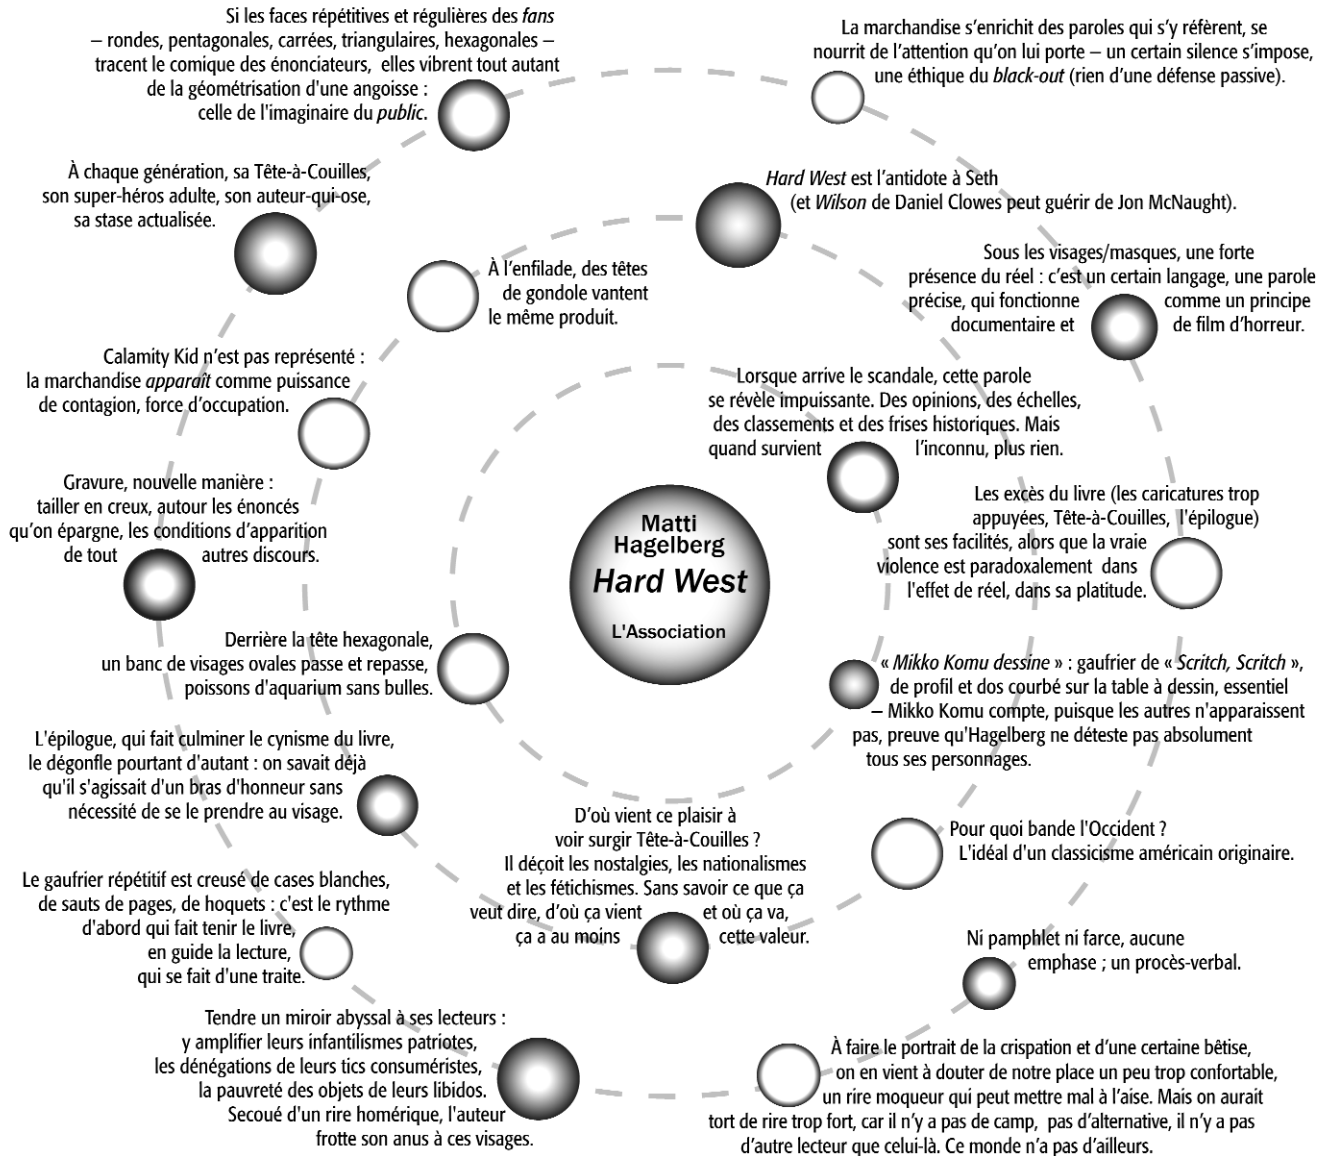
Si les faces répétitives et régulières des *fans* – rondes, pentagonales, carrées, triangulaires, hexagonales – tracent le comique des énonciateurs, elles vibrent tout autant de la géométrisation d'une angoisse : celle de l'imaginaire du *public*.

La marchandise s'enrichit des paroles qui s'y réfèrent, se nourrit de l'attention qu'on lui porte – un certain silence s'impose, une éthique du *black-out* (rien d'une défense passive).

À chaque génération, sa Tête-à-Couilles, son super-héros adulte, son auteur-qui-ose, sa stase actualisée.

*Hard West* est l'antidote à Seth (et *Wilson* de Daniel Clowes peut guérir de Jon McNaught).

À l'enfilade, des têtes de gondole vantent le même produit.

Sous les visages/masques, une forte présence du réel : c'est un certain langage, une parole précise, qui fonctionne comme un principe documentaire et de film d'horreur.

Calamity Kid n'est pas représenté : la marchandise *apparaît* comme puissance de contagion, force d'occupation.

Lorsque arrive le scandale, cette parole se révèle impuissante. Des opinions, des échelles, des classements et des frises historiques. Mais quand survient l'inconnu, plus rien.

Gravure, nouvelle manière : tailler en creux, autour les énoncés qu'on épargne, les conditions d'apparition de tout autres discours.

Matti Hagelberg
*Hard West*
L'Association

Les excès du livre (les caricatures trop appuyées, Tête-à-Couilles, l'épilogue) sont ses facilités, alors que la vraie violence est paradoxalement dans l'effet de réel, dans sa platitude.

Derrière la tête hexagonale, un banc de visages ovales passe et repasse, poissons d'aquarium sans bulles.

« *Mikko Komu dessine* » : gaufrier de « *Scritch, Scritch* », de profil et dos courbé sur la table à dessin, essentiel – Mikko Komu compte, puisque les autres n'apparaissent pas, preuve qu'Hagelberg ne déteste pas absolument tous ses personnages.

L'épilogue, qui fait culminer le cynisme du livre, le dégonfle pourtant d'autant : on savait déjà qu'il s'agissait d'un bras d'honneur sans nécessité de se le prendre au visage.

D'où vient ce plaisir à voir surgir Tête-à-Couilles ? Il déçoit les nostalgies, les nationalismes et les fétichismes. Sans savoir ce que ça veut dire, d'où ça vient et où ça va, ça a au moins cette valeur.

Pour quoi bande l'Occident ? L'idéal d'un classicisme américain originaire.

Le gaufrier répétitif est creusé de cases blanches, de sauts de pages, de hoquets : c'est le rythme d'abord qui fait tenir le livre, en guide la lecture, qui se fait d'une traite.

Ni pamphlet ni farce, aucune emphase ; un procès-verbal.

Tendre un miroir abyssal à ses lecteurs : y amplifier leurs infantilismes patriotes, les dénégations de leurs tics consuméristes, la pauvreté des objets de leurs libidos. Secoué d'un rire homérique, l'auteur frotte son anus à ces visages.

À faire le portrait de la crispation et d'une certaine bêtise, on en vient à douter de notre place un peu trop confortable, un rire moqueur qui peut mettre mal à l'aise. Mais on aurait tort de rire trop fort, car il n'y a pas de camp, pas d'alternative, il n'y a pas d'autre lecteur que celui-là. Ce monde n'a pas d'ailleurs.